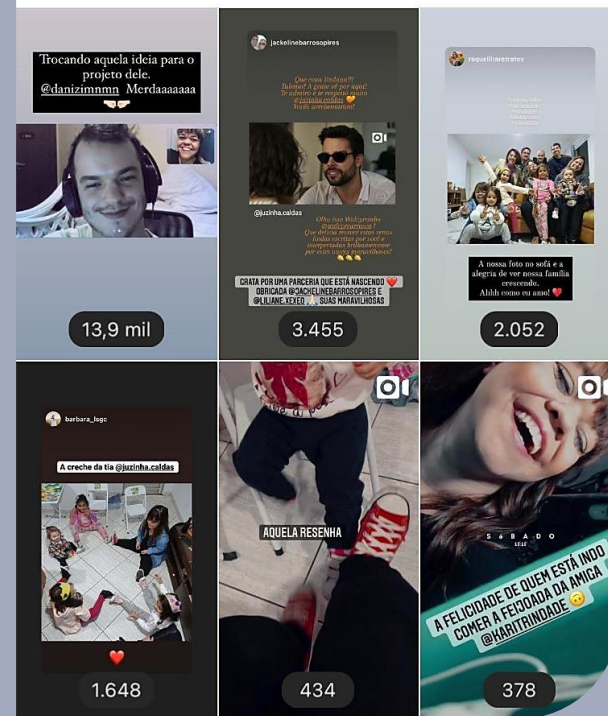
Trocando aquela ideia para o projeto dele. @danizimnmn Merdaaaaaaa

13,9 mil

jackelinebarrosopires

Que coisa lindaaa!!! Talento! A gente só por aqui! Te admiro e te respeito muito @juzinha.caldas Vocês arrebentaram!

@juzinha.caldas

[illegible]

GRATA POR UMA PARCERIA QUE ESTÁ NASCENDO
OBRIGADA @JACKELINEBARROSOPIRES E @LILIANE.XEXEO SUAS MARAVILHOSAS

3.455

raquelliaretratos

A nossa foto no sofá e a alegria de ver nossa família crescendo. Ahhh como eu amo!

2.052

barbara_lsgc

A creche da tia @juzinha.caldas

1.648

AQUELA RESENHA

434

SÁBADO

A FELICIDADE DE QUEM ESTÁ INDO COMER A FEIJOADA DA AMIGA @KARITRINDADE

378